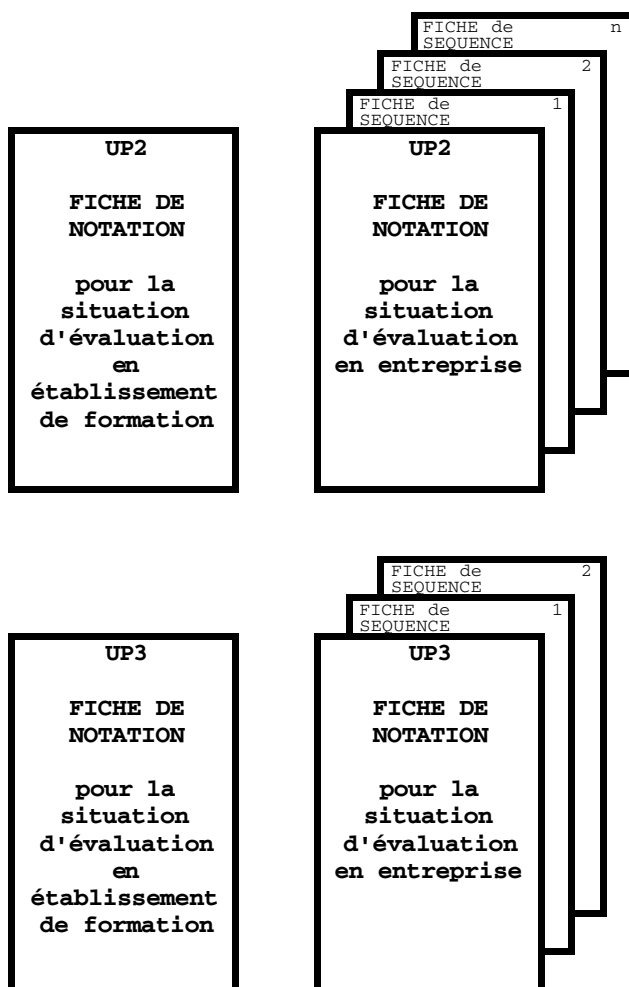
FICHE de SEQUENCE n

FICHE de SEQUENCE 2

FICHE de SEQUENCE 1

UP2

FICHE DE NOTATION

pour la situation d'évaluation en établissement de formation

UP2

FICHE DE NOTATION

pour la situation d'évaluation en entreprise

FICHE de SEQUENCE 2

FICHE de SEQUENCE 1

UP3

FICHE DE NOTATION

pour la situation d'évaluation en établissement de formation

UP3

FICHE DE NOTATION

pour la situation d'évaluation en entreprise